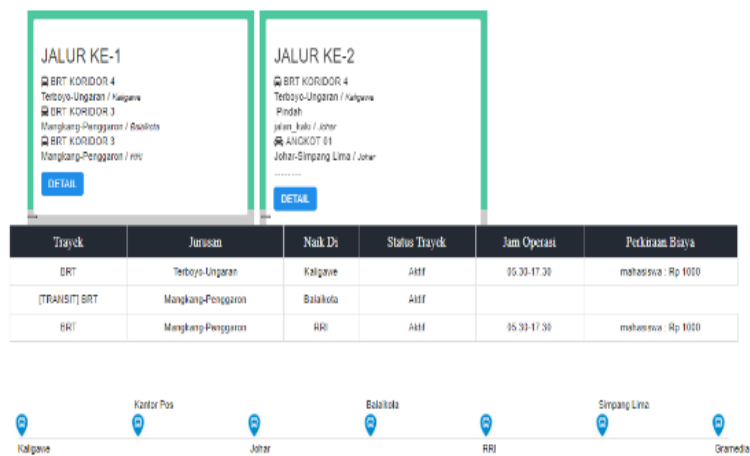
JALUR KE-1

BRT KORIDOR 4
Terboyo-Ungaran / Kaligawe
BRT KORIDOR 3
Mangkang-Penggaron / Balaikota
BRT KORIDOR 3
Mangkang-Penggaron / RRI

DETAIL

JALUR KE-2

BRT KORIDOR 4
Terboyo-Ungaran / Kaligawe
Pindah
jalan_kaki / Johar
ANGKOT 01
Johar-Simpang Lima / Johar
--------

DETAIL

| Trayek | Jurusan | Naik Di | Status Trayek | Jam Operasi | Perkiraan Biaya |
|---|---|---|---|---|---|
| BRT | Terboyo-Ungaran | Kaligawe | Aktif | 05.30-17.30 | mahasiswa : Rp 1000 |
| [TRANSIT] BRT | Mangkang-Penggaron | Balaikota | Aktif | | |
| BRT | Mangkang-Penggaron | RRI | Aktif | 05.30-17.30 | mahasiswa : Rp 1000 |

Kantor Pos
Balaikota
Simpang Lima
Kaligawe
Johar
RRI
Gramedia